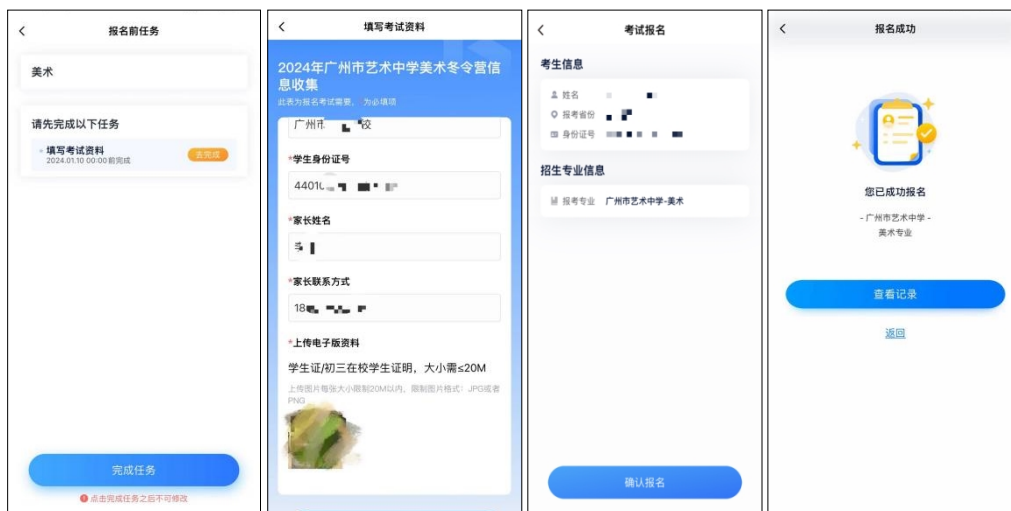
<
报名前任务

美术

请先完成以下任务

· 填写考试资料
2024.01.10 00:00 前完成
去完成

完成任务

点击完成任务之后不可修改

<
填写考试资料

2024年广州市艺术中学美术冬令营信息收集
此表为报名考试需要，为必填项

广州市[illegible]校

*学生身份证号
4401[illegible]

*家长姓名
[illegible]

*家长联系方式
18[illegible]

*上传电子版资料
学生证/初三在校学生证明，大小需≤20M
上传图片每张大小限制20M以内，限制图片格式：JPG或者PNG

<
考试报名

考生信息
姓名 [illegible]
报考省份 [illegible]
身份证号 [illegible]

招生专业信息
报考专业 广州市艺术中学-美术

确认报名

<
报名成功

您已成功报名
- 广州市艺术中学 -
美术专业

查看记录

返回